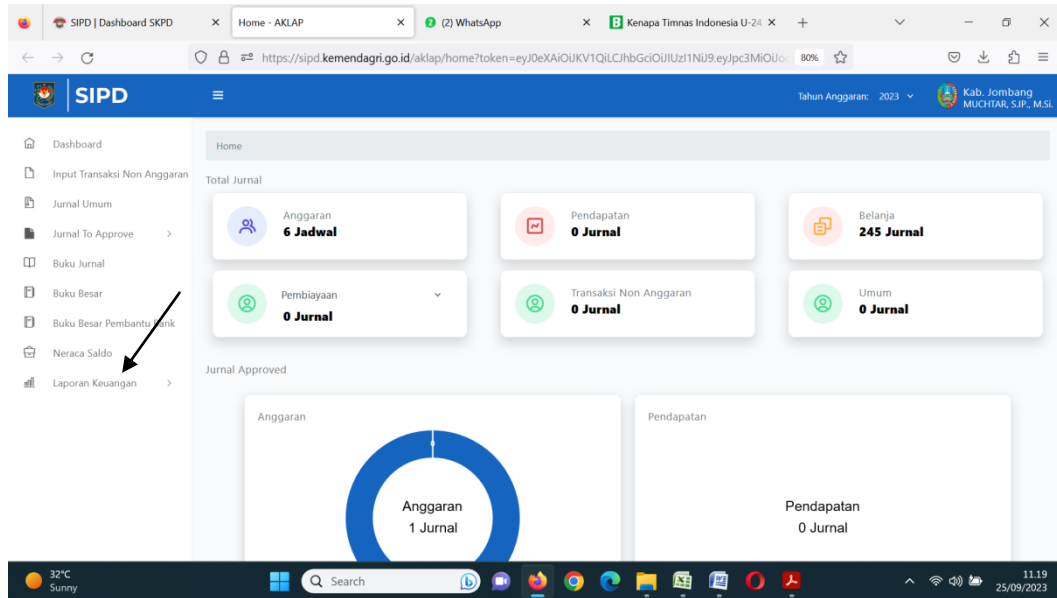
SIPD | Dashboard SKPD ×
Home - AKLAP ×
(2) WhatsApp ×
Kenapa Timnas Indonesia U-24 ×
+

https://sipd.kemendagri.go.id/aklap/home?token=eyJ0eXAiOiJKV1QiLCJhbGciOiJIUzI1NiJ9.eyJpc3MiOiJo 80%

SIPD
Tahun Anggaran: 2023
Kab. Jombang
MUCHTAR, S.IP., M.Si.

Dashboard
Input Transaksi Non Anggaran
Jurnal Umum
Jurnal To Approve
Buku Jurnal
Buku Besar
Buku Besar Pembantu Bank
Neraca Saldo
Laporan Keuangan

Home

Total Jurnal

Anggaran
6 Jadwal

Pendapatan
0 Jurnal

Belanja
245 Jurnal

Pembiayaan
0 Jurnal

Transaksi Non Anggaran
0 Jurnal

Umum
0 Jurnal

Jurnal Approved

Anggaran
Anggaran
1 Jurnal

Pendapatan
Pendapatan
0 Jurnal

32°C
Sunny
Search
11.19
25/09/2023